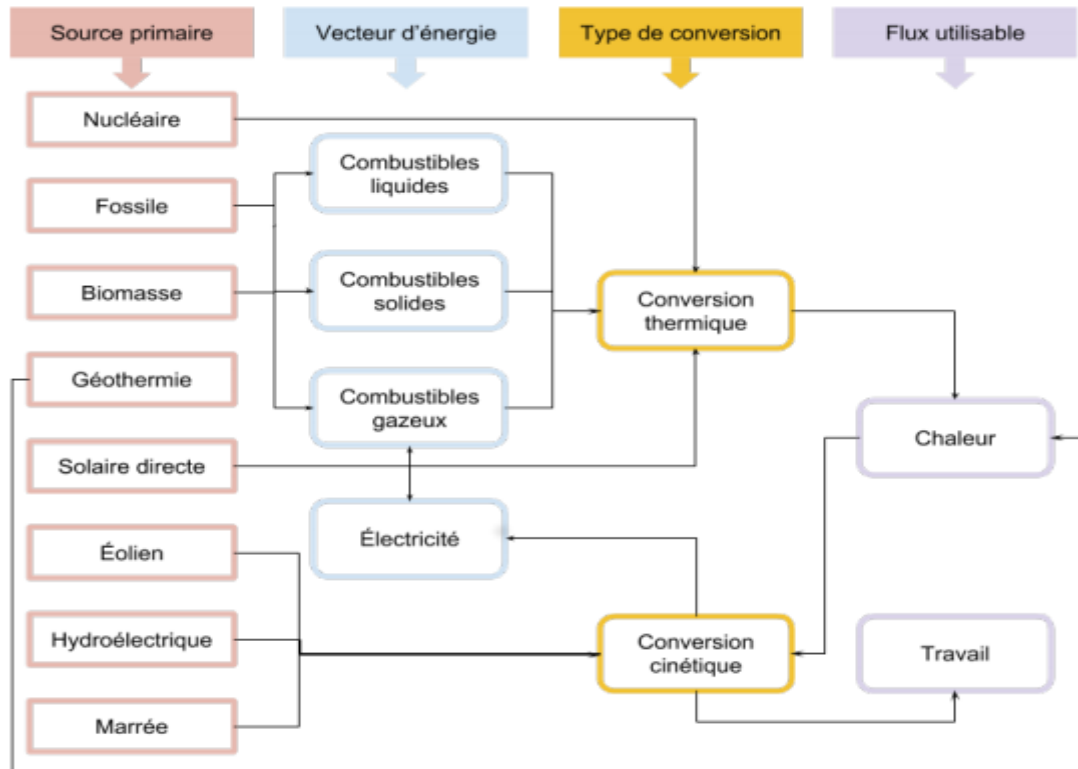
Source primaire

Vecteur d'énergie

Type de conversion

Flux utilisable

Nucléaire

Fossile

Biomasse

Géothermie

Solaire directe

Éolien

Hydroélectrique

Marrée

Combustibles liquides

Combustibles solides

Combustibles gazeux

Électricité

Conversion thermique

Conversion cinétique

Chaleur

Travail